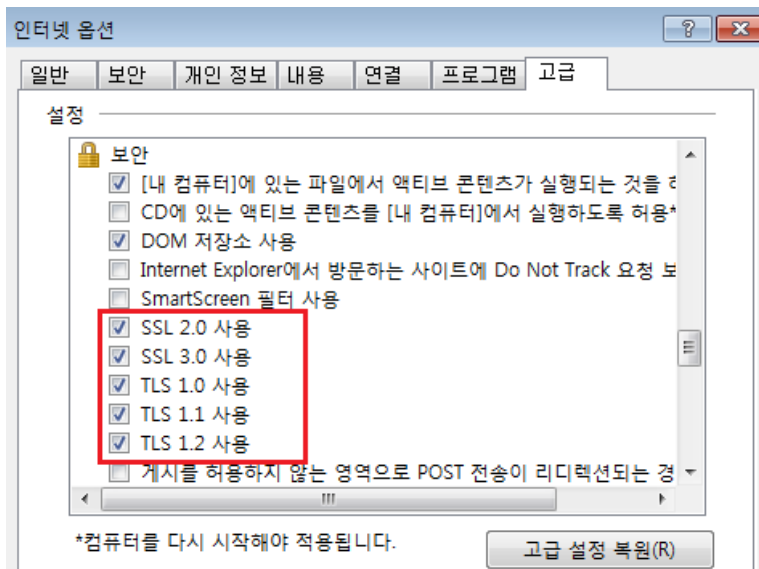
인터넷 옵션

?

일반 | 보안 | 개인 정보 | 내용 | 연결 | 프로그램 | 고급

설정

보안

[내 컴퓨터]에 있는 파일에서 액티브 콘텐츠가 실행되는 것을 허

CD에 있는 액티브 콘텐츠를 [내 컴퓨터]에서 실행하도록 허용*

DOM 저장소 사용

Internet Explorer에서 방문하는 사이트에 Do Not Track 요청 보

SmartScreen 필터 사용

SSL 2.0 사용

SSL 3.0 사용

TLS 1.0 사용

TLS 1.1 사용

TLS 1.2 사용

게시를 허용하지 않는 영역으로 POST 전송이 리디렉션되는 경

*컴퓨터를 다시 시작해야 적용됩니다.

고급 설정 복원(R)